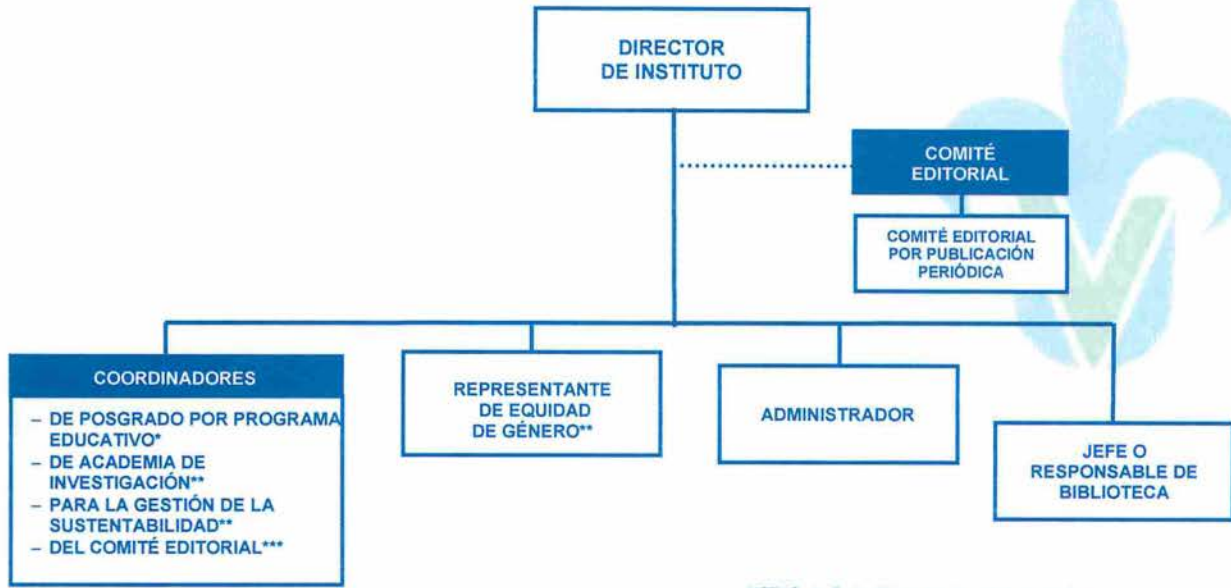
DIRECTOR
DE INSTITUTO

COMITÉ
EDITORIAL

COMITÉ EDITORIAL
POR PUBLICACIÓN
PERIÓDICA

COORDINADORES

– DE POSGRADO POR PROGRAMA EDUCATIVO*
– DE ACADEMIA DE INVESTIGACIÓN**
– PARA LA GESTIÓN DE LA SUSTENTABILIDAD**
– DEL COMITÉ EDITORIAL***

REPRESENTANTE
DE EQUIDAD
DE GÉNERO**

ADMINISTRADOR

JEFE O
RESPONSABLE DE
BIBLIOTECA